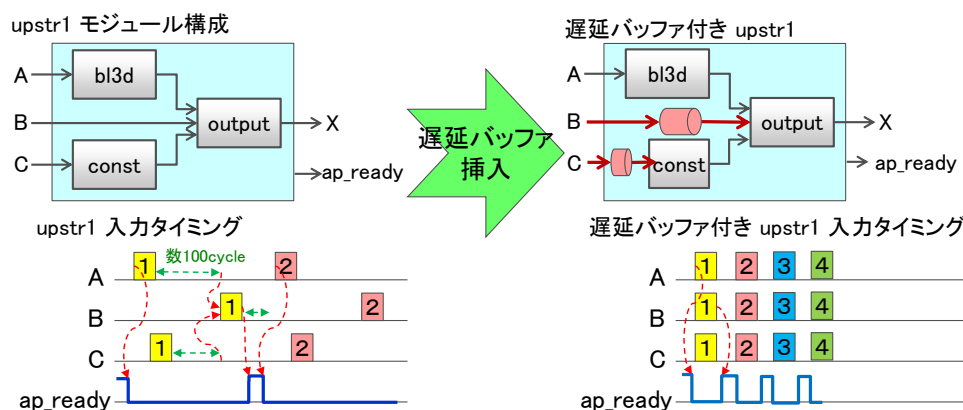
upstr1 モジュール構成

A
B
C
bl3d
output
const
X
ap_ready

遅延バッファ挿入

遅延バッファ付き upstr1

A
B
C
bl3d
output
const
X
ap_ready

upstr1 入力タイミング

数100cycle
A
B
C
ap_ready
1
2
1
2
1
2

遅延バッファ付き upstr1 入力タイミング

A
B
C
ap_ready
1
2
3
4
1
2
3
4
1
2
3
4